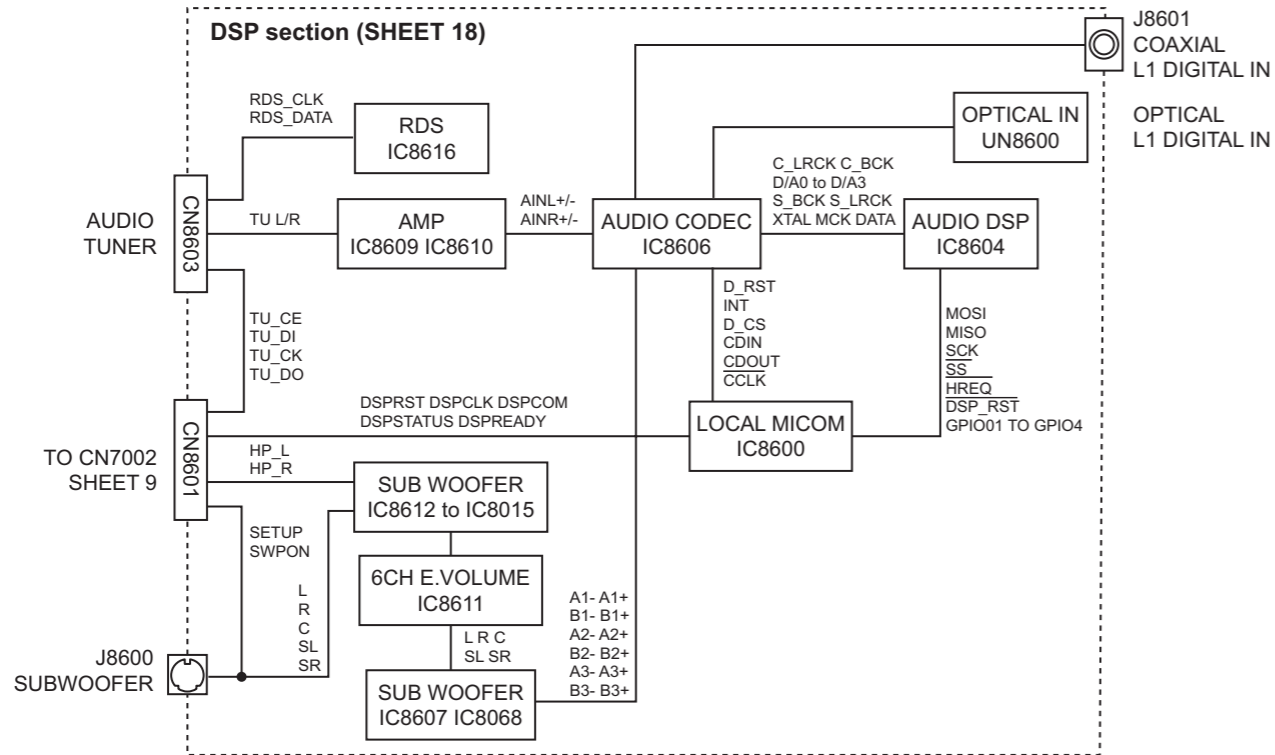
DSP section (SHEET 18)

J8601
COAXIAL
L1 DIGITAL IN

OPTICAL
L1 DIGITAL IN

RDS_CLK
RDS_DATA

RDS
IC8616

OPTICAL IN
UN8600

C_LRCK C_BCK
D/A0 to D/A3
S_BCK S_LRCK
XTAL MCK DATA

AUDIO
TUNER

CN8603

TU L/R

AMP
IC8609 IC8610

AINL+/-
AINR+/-

AUDIO CODEC
IC8606

AUDIO DSP
IC8604

D_RST
INT
D_CS
CDIN
CDOUT
$\overline{CCLK}$

MOSI
MISO
$\overline{SCK}$
$\overline{SS}$
$\overline{HREQ}$
$\overline{DSP\_RST}$
GPIO01 TO GPIO4

TU_CE
TU_DI
TU_CK
TU_DO

DSPRST DSPCLK DSPCOM
DSPSTATUS DSPREADY

LOCAL MICOM
IC8600

TO CN7002
SHEET 9

CN8601

HP_L
HP_R

SUB WOOFER
IC8612 to IC8015

SETUP
SWPON

6CH E.VOLUME
IC8611

L
R
C
SL
SR

L R C
SL SR

A1- A1+
B1- B1+
A2- A2+
B2- B2+
A3- A3+
B3- B3+

J8600
SUBWOOFER

SUB WOOFER
IC8607 IC8068